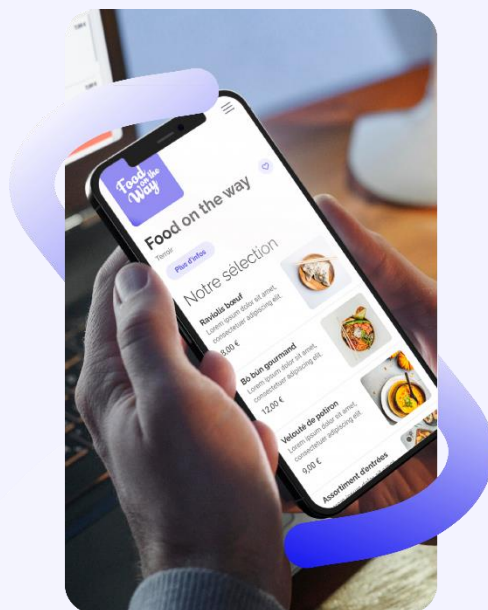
Food on the Way

Food on the way

Tenir

Plus d'infos

Notre sélection

Raviolis bœuf

Lorem ipsum dolor sit amet, consectetuer adipiscing elit.

8,00 €

Bo bún gourmand

Lorem ipsum dolor sit amet, consectetuer adipiscing elit.

12,00 €

Velouté de potiron

Lorem ipsum dolor sit amet, consectetuer adipiscing elit.

9,00 €

Assortiment d'entrées